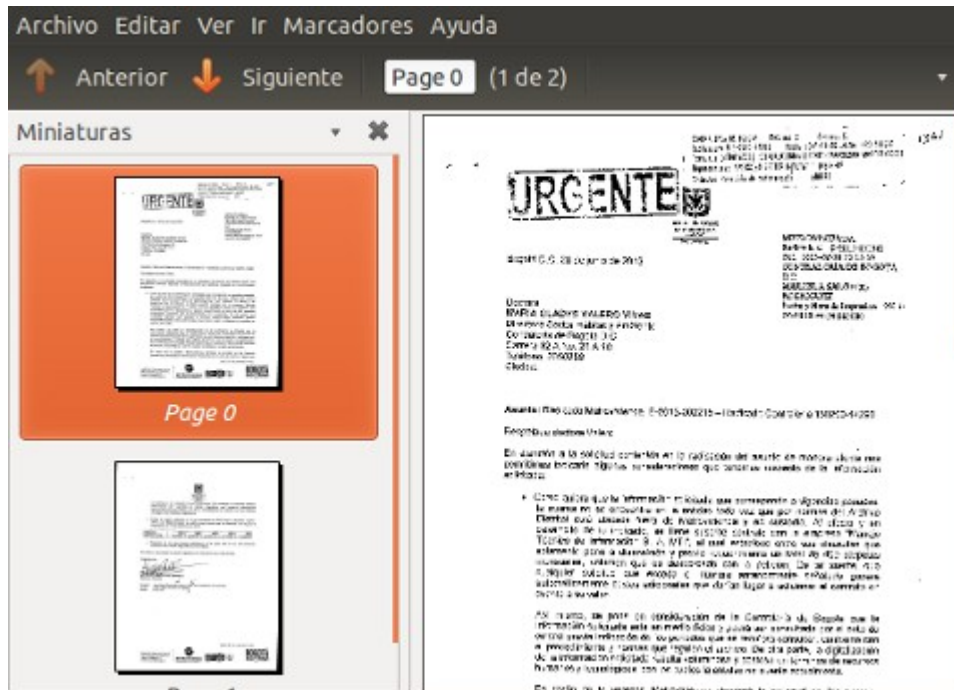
Archivo Editar Ver Ir Marcadores Ayuda

Anterior Siguiente Page 0 (1 de 2)

Miniaturas

Page 0

URGENTE

Bogotá D.C. 28 de junio de 2013

Doctora
MARIA GLADYS VALERO Vivas
Directora Sector Movilidad y Ambiente
Contraloría de Bogotá D.C.
Carrera 32 A No. 26 A 10
Teléfono 3358888
Ciudad

Asunto: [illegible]

Respetada doctora Valero:

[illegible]

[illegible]

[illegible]

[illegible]